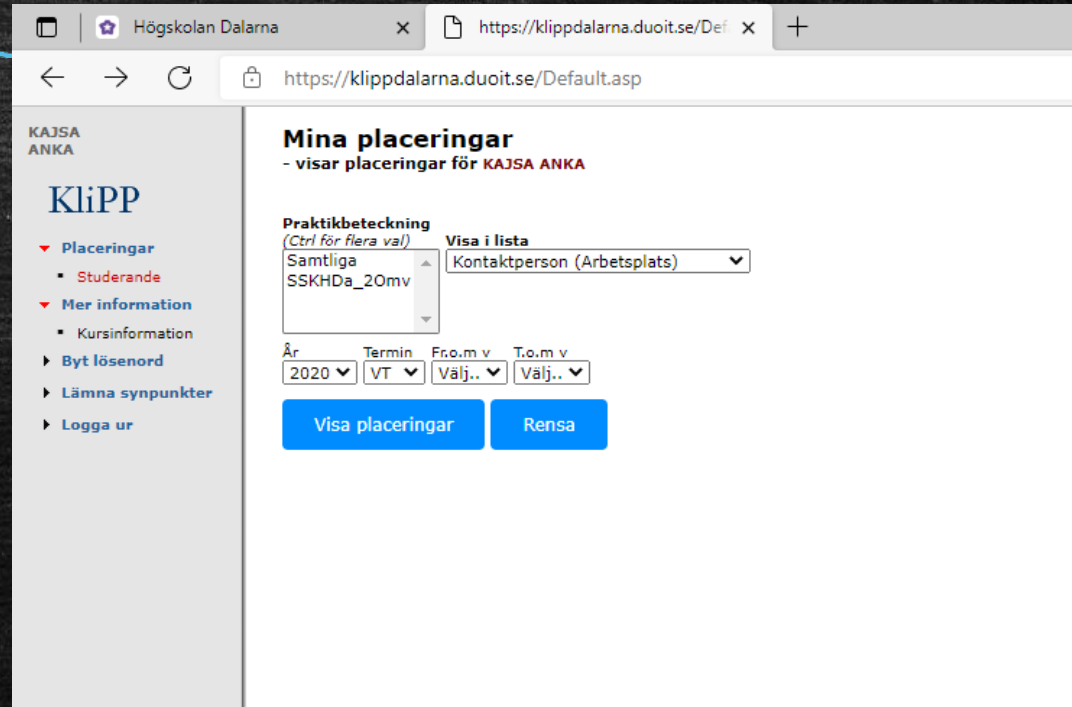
Högskolan Dalarna
https://klippdalarna.duoit.se/Def
+
https://klippdalarna.duoit.se/Default.asp

KAJSA ANKA

KliPP

Placeringar
Studerande
Mer information
Kursinformation
Byt lösenord
Lämna synpunkter
Logga ur

Mina placeringar
- visar placeringar för KAJSA ANKA

Praktikbeteckning
(Ctrl för flera val)
Samtliga
SSKHDa_2Omv

Visa i lista
Kontaktperson (Arbetsplats)

År
2020
Termin
VT
Fr.o.m v
Välj..
T.o.m v
Välj..

Visa placeringar
Rensa